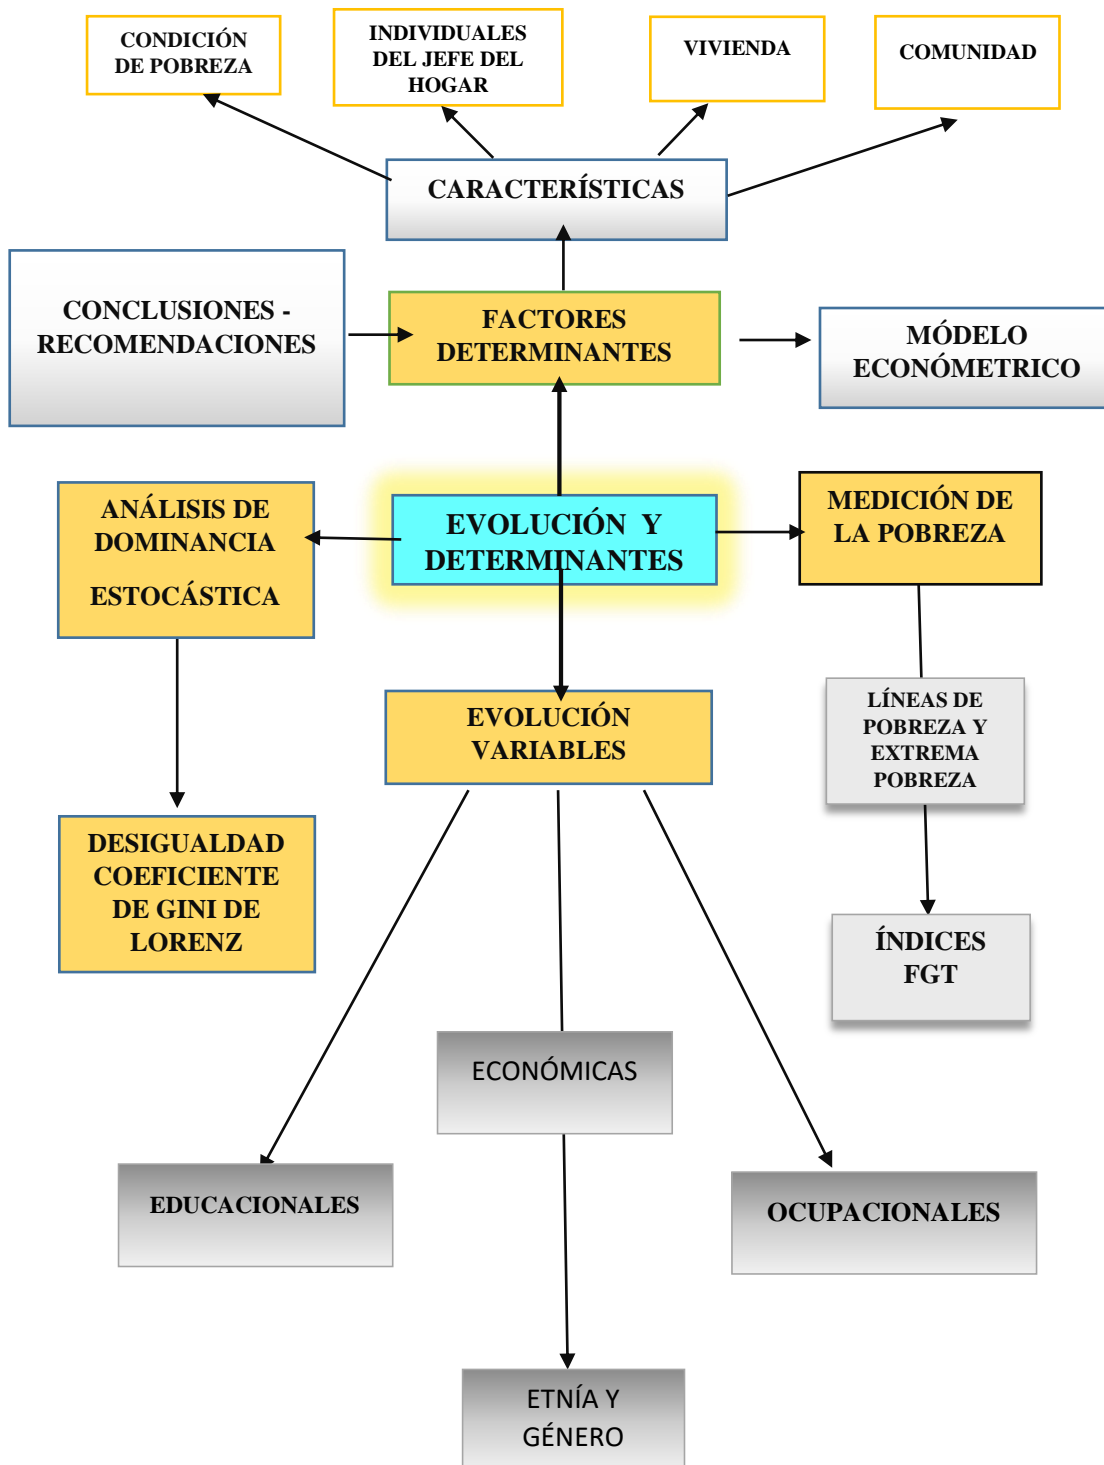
CONDICIÓN DE POBREZA

INDIVIDUALES DEL JEFE DEL HOGAR

VIVIENDA

COMUNIDAD

CARACTERÍSTICAS

CONCLUSIONES - RECOMENDACIONES

FACTORES DETERMINANTES

MÓDELO ECONÓMETRICO

ANÁLISIS DE DOMINANCIA

ESTOCÁSTICA

EVOLUCIÓN Y DETERMINANTES

MEDICIÓN DE LA POBREZA

EVOLUCIÓN VARIABLES

LÍNEAS DE POBREZA Y EXTREMA POBREZA

DESIGUALDAD COEFICIENTE DE GINI DE LORENZ

ÍNDICES FGT

ECONÓMICAS

EDUCACIONALES

OCUPACIONALES

ETNÍA Y GÉNERO